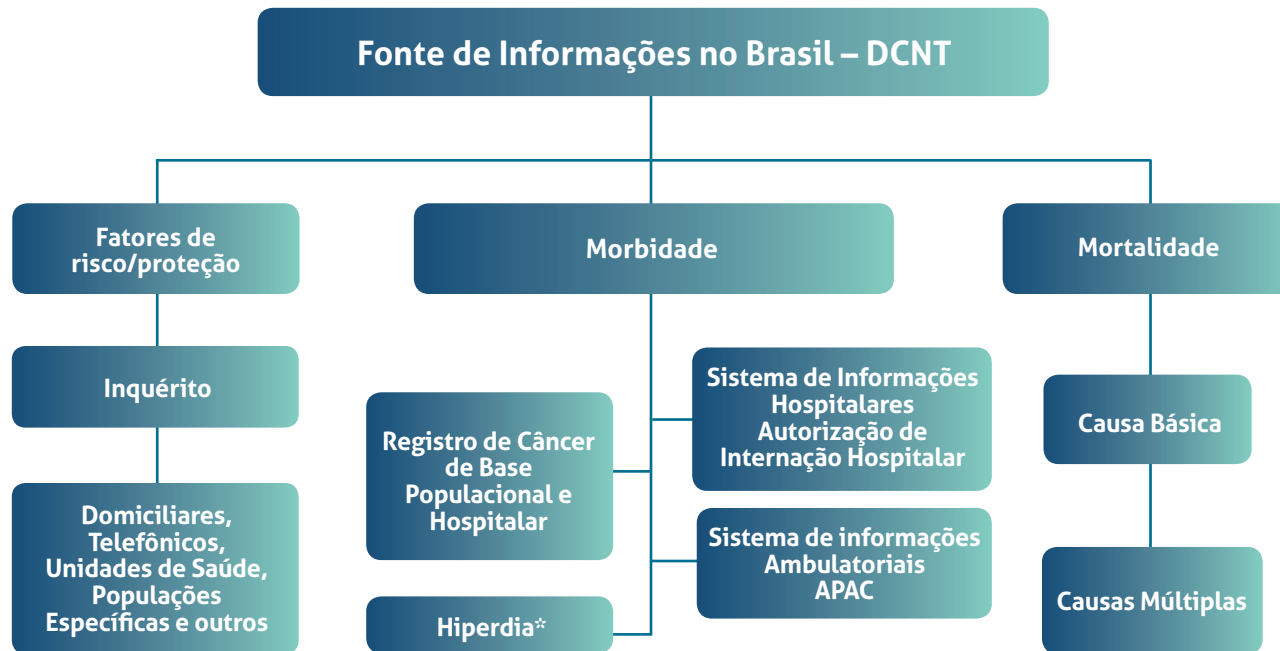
Fonte de Informações no Brasil – DCNT

Fatores de risco/proteção

Inquérito

Domiciliares, Telefônicos, Unidades de Saúde, Populações Específicas e outros

Morbidade

Registro de Câncer de Base Populacional e Hospitalar

Hiperdia*

Sistema de Informações Hospitalares Autorização de Internação Hospitalar

Sistema de informações Ambulatoriais APAC

Mortalidade

Causa Básica

Causas Múltiplas